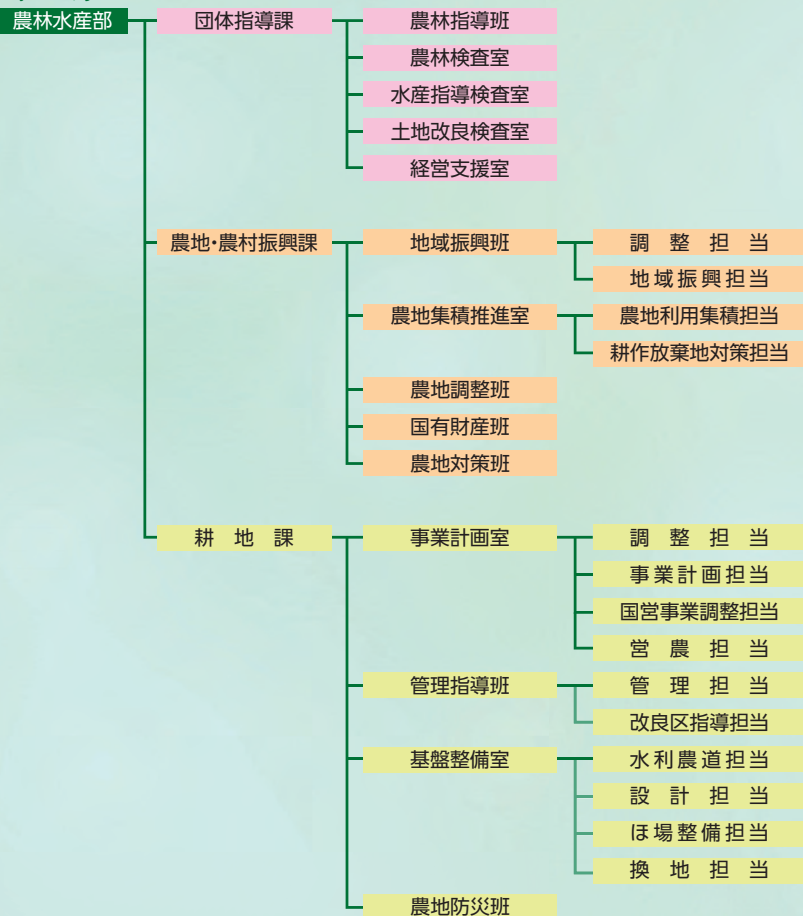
農林水産部

団体指導課
農林指導班
農林検査室
水産指導検査室
土地改良検査室
経営支援室

農地・農村振興課
地域振興班
調整担当
地域振興担当
農地集積推進室
農地利用集積担当
耕作放棄地対策担当
農地調整班
国有財産班
農地対策班

耕地課
事業計画室
調整担当
事業計画担当
国営事業調整担当
営農担当
管理指導班
管理担当
改良区指導担当
基盤整備室
水利農道担当
設計担当
ほ場整備担当
換地担当
農地防災班